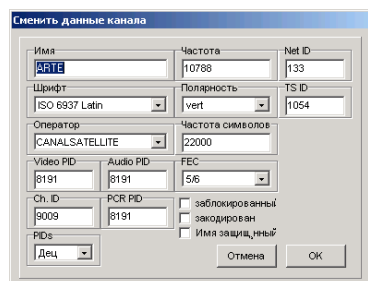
Сменить данные канала

Имя
ARTE

Частота
10788

Net ID
133

Шрифт
ISO 6937 Latin

Полярность
vert

TS ID
1054

Оператор
CANALSATELLITE

Частота символов
22000

Video PID
8191

Audio PID
8191

FEC
5/6

Ch. ID
9009

PCR PID
8191

заблокированный
закодирован
Имя защищ„нный

PIDs
Дец

Отмена
OK